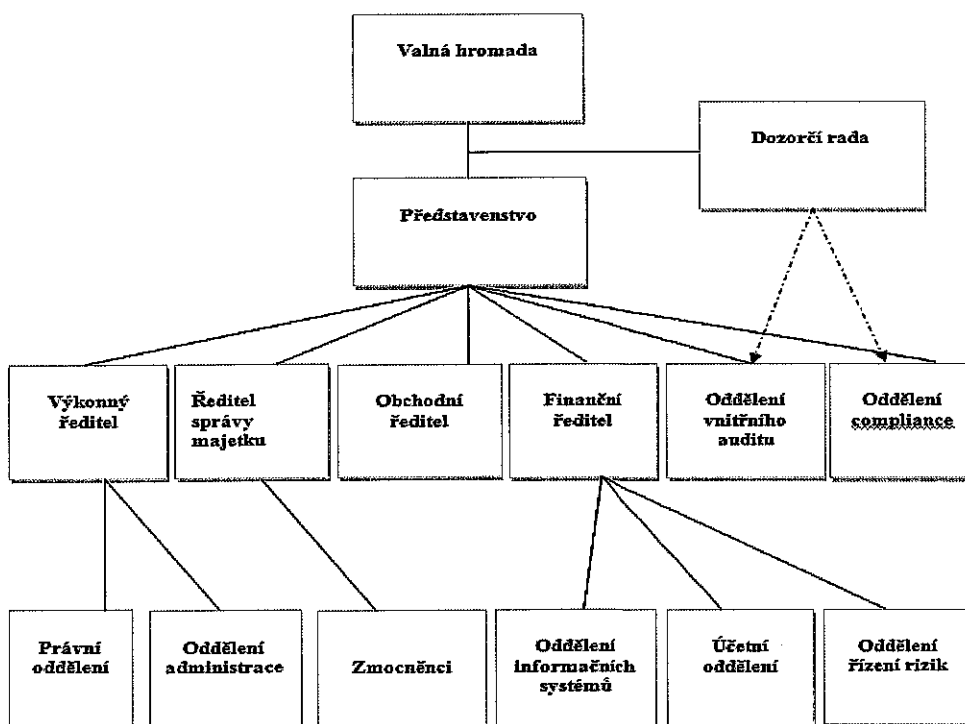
Valná hromada

Dozorčí rada

Představenstvo

Výkonný ředitel

Ředitel správy majetku

Obchodní ředitel

Finanční ředitel

Oddělení vnitřního auditu

Oddělení compliance

Právní oddělení

Oddělení administrace

Zmocněnci

Oddělení informačních systémů

Účetní oddělení

Oddělení řízení rizik